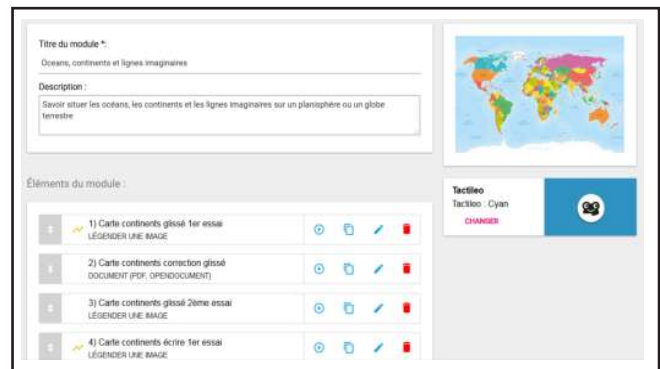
Titre du module *:

Oceans, continents et lignes imaginaires

Description :

Savoir situer les océans, les continents et les lignes imaginaires sur un planisphère ou un globe terrestre

Éléments du module :

1) Carte continents glissé 1er essai
LÉGENDER UNE IMAGE

2) Carte continents correction glissé
DOCUMENT (PDF, OPENDOCUMENT)

3) Carte continents glissé 2ème essai
LÉGENDER UNE IMAGE

4) Carte continents écrire 1er essai
LÉGENDER UNE IMAGE

Tactileo
Tactileo : Cyan
CHANGER